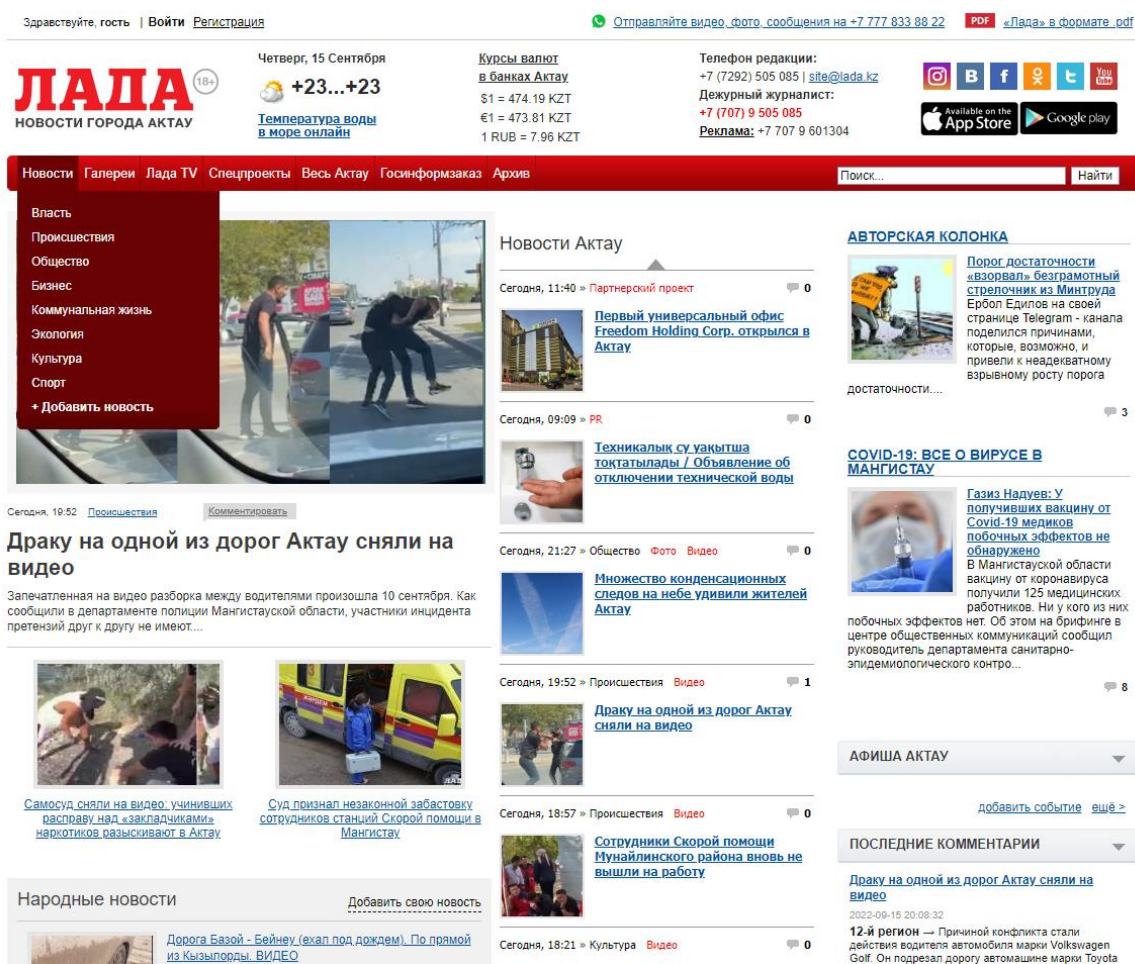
Здравствуйте, гость | Войти Регистрация

Отправляйте видео, фото, сообщения на +7 777 833 88 22

PDF «Лада» в формате .pdf

ЛАДА 18+
НОВОСТИ ГОРОДА АКТАУ

Четверг, 15 Сентября
+23...+23
Температура воды в море онлайн

Курсы валют в банках Актау
$1 = 474.19 KZT
€1 = 473.81 KZT
1 RUB = 7.96 KZT

Телефон редакции:
+7 (7292) 505 085 | site@lada.kz
Дежурный журналист:
+7 (707) 9 505 085
Реклама: +7 707 9 601304

Available on the App Store
Google play

Новости Галереи Лада TV Спецпроекты Весь Актау Госинформзаказ Архив

Поиск...
Найти

Власть
Происшествия
Общество
Бизнес
Коммунальная жизнь
Экология
Культура
Спорт
+ Добавить новость

Сегодня, 19:52 Происшествия Комментировать

Драку на одной из дорог Актау сняли на видео

Запечатленная на видео разборка между водителями произошла 10 сентября. Как сообщили в департаменте полиции Мангистауской области, участники инцидента претензий друг к другу не имеют....

Самосуд сняли на видео: учинивших расправу над «закладчиками» наркотиков разыскивают в Актау

Суд признал незаконной забастовку сотрудников станций Скорой помощи в Мангистау

Народные новости
Добавить свою новость

Дорога Базой - Бейнеу (ехал под дождем). По прямой из Кызылорды. ВИДЕО

Новости Актау

Сегодня, 11:40 » Партнерский проект 0
Первый универсальный офис Freedom Holding Corp. открылся в Актау

Сегодня, 09:09 » PR 0
Техникалық су уақытша тоқтатылады / Объявление об отключении технической воды

Сегодня, 21:27 » Общество Фото Видео 0
Множество конденсационных следов на небе удивили жителей Актау

Сегодня, 19:52 » Происшествия Видео 1
Драку на одной из дорог Актау сняли на видео

Сегодня, 18:57 » Происшествия Видео 0
Сотрудники Скорой помощи Мунайлинского района вновь не вышли на работу

Сегодня, 18:21 » Культура Видео 0

АВТОРСКАЯ КОЛОНКА

Порог достаточности «взорвал» безграмотный стрелочник из Минтруда
Ербол Едилов на своей странице Telegram - канала поделился причинами, которые, возможно, и привели к неадекватному взрывному росту порога достаточности....
3

COVID-19: ВСЕ О ВИРУСЕ В МАНГИСТАУ

Газиз Надуев: У получивших вакцину от Covid-19 медиков побочных эффектов не обнаружено
В Мангистауской области вакцину от коронавируса получили 125 медицинских работников. Ни у кого из них побочных эффектов нет. Об этом на брифинге в центре общественных коммуникаций сообщил руководитель департамента санитарно-эпидемиологического контро...
8

АФИША АКТАУ

добавить событие ещё >

ПОСЛЕДНИЕ КОММЕНТАРИИ

Драку на одной из дорог Актау сняли на видео
2022-09-15 20:08:32
12-й регион → Причиной конфликта стали действия водителя автомобиля марки Volkswagen Golf. Он подрезал дорогу автомашине марки Toyota